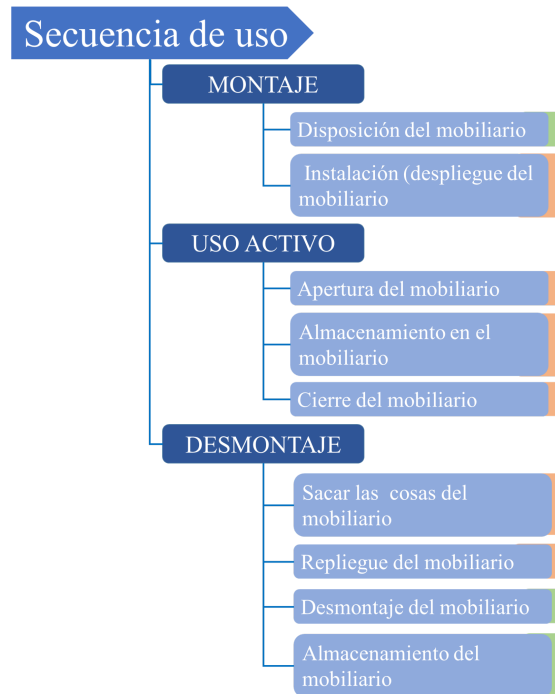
Secuencia de uso

MONTAJE

Disposición del mobiliario

Instalación (despliegue del mobiliario

USO ACTIVO

Apertura del mobiliario

Almacenamiento en el mobiliario

Cierre del mobiliario

DESMONTAJE

Sacar las cosas del mobiliario

Repliegue del mobiliario

Desmontaje del mobiliario

Almacenamiento del mobiliario